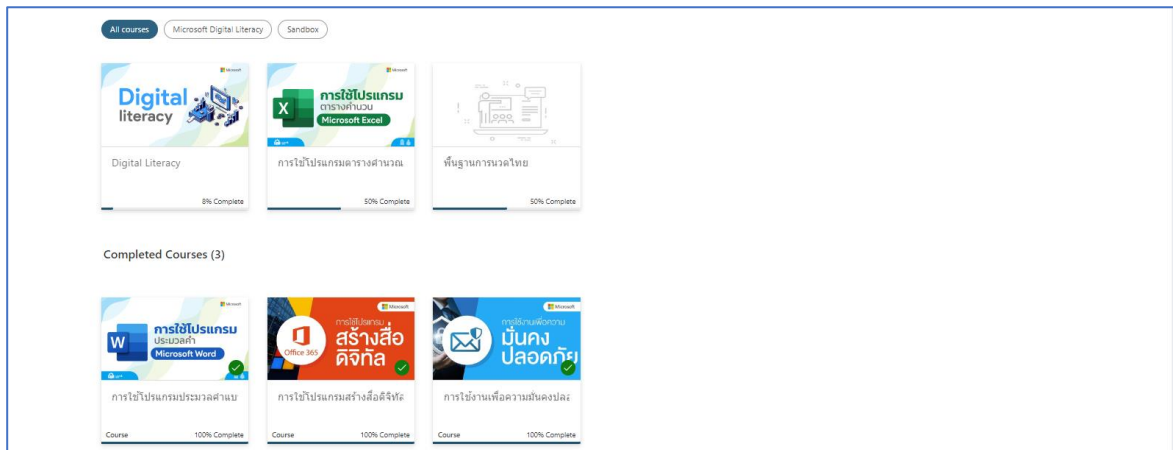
All courses | Microsoft Digital Literacy | Sandbox

Microsoft
Digital literacy
Digital Literacy
8% Complete

Microsoft
การใช้โปรแกรม ตารางคำนวน Microsoft Excel
การใช้โปรแกรมตารางคำนวณ
50% Complete

พื้นฐานการนวดไทย
50% Complete

Completed Courses (3)

Microsoft
การใช้โปรแกรม ประมวลคำ Microsoft Word
การใช้โปรแกรมประมวลคำแบ
Course
100% Complete

Microsoft
Office 365
การใช้โปรแกรม สร้างสื่อ ดิจิทัล
การใช้โปรแกรมสร้างสื่อดิจิทั
Course
100% Complete

Microsoft
การใช้งานเพื่อความ มั่นคง ปลอดภัย
การใช้งานเพื่อความมั่นคงปล, 
Course
100% Complete